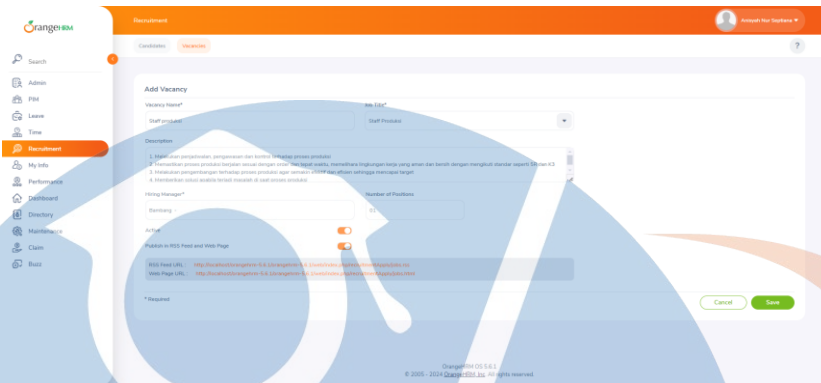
OrangeHRM

Recruitment

Anisyah Nur Saptiana

Candidates
Vacancies

?

Search

Admin
PIM
Leave
Time
Recruitment
My Info
Performance
Dashboard
Directory
Maintenance
Claim
Buzz

Add Vacancy

Vacancy Name*
Staff produksi

Job Title*
Staff Produksi

Description
1. Melakukan perencanaan, pengawasan dan kontrol terhadap proses produksi
2. Memastikan proses produksi berjalan sesuai dengan order dan tepat waktu, memelihara lingkungan kerja yang aman dan bersih dengan mengikuti standar seperti 5R dan K3
3. Melakukan pengembangan terhadap proses produksi agar semakin efektif dan efisien sehingga mencapai target
4. Memberikan solusi terbaik terkait masalah di saat proses produksi

Hiring Manager*
Bambang

Number of Positions
01

Active

Publish in RSS Feed and Web Page

RSS Feed URL: http://localhost/orangehrm-5.6.1/orangehrm-5.6.1/web/index.php/recruitmentApply/jobs.rss
Web Page URL: http://localhost/orangehrm-5.6.1/orangehrm-5.6.1/web/index.php/recruitmentApply/jobs.html

* Required

Cancel
Save

OrangeHRM OS 5.6.1
© 2005 - 2024 OrangeHRM, Inc. All rights reserved.